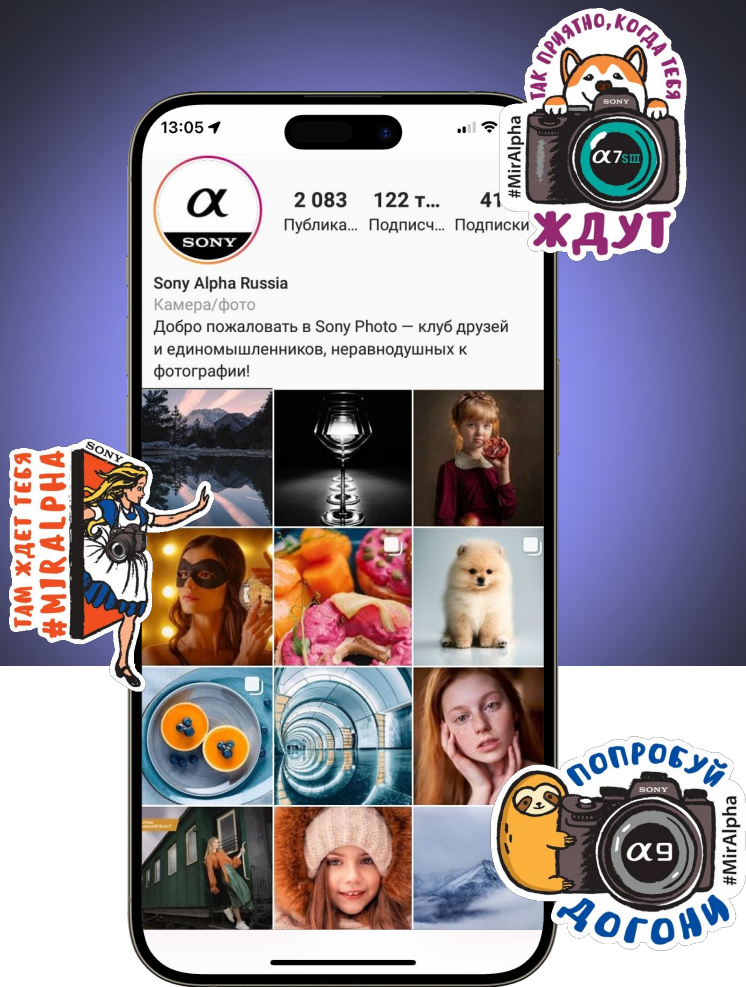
13:05

α
SONY

2 083
Публика...

122 т...
Подписч...

41
Подписки

Sony Alpha Russia
Камера/фото
Добро пожаловать в Sony Photo — клуб друзей и единомышленников, неравнодушных к фотографии!

ТАК ПРИЯТНО, КОГДА ТЕБЯ ЖДУТ
#MirAlpha
SONY
α7SIII

ТАМ ЖДЕТ ТЕБЯ #MIRALPHA
SONY

ПОПРОБУЙ ДОГОНИ
#MirAlpha
SONY
α9